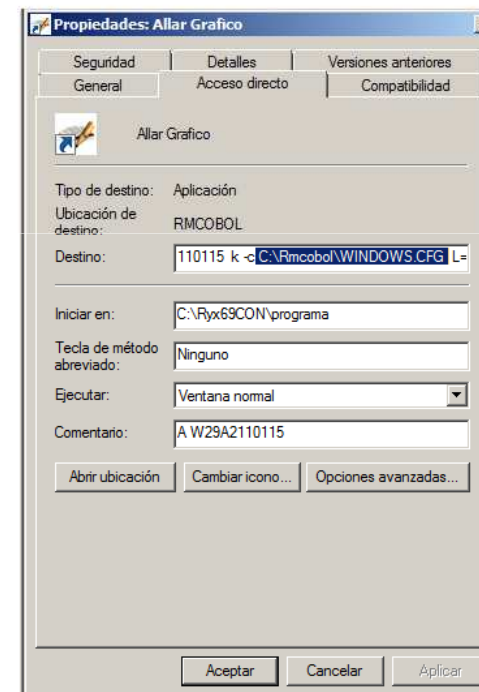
Propiedades: Allar Grafico

Seguridad | Detalles | Versiones anteriores
General | Acceso directo | Compatibilidad

Allar Grafico

Tipo de destino: Aplicación
Ubicación de destino: RMCOBOL
Destino: 110115 k -c C:\Rmcobol\WINDOWS.CFG L=

Iniciar en: C:\Ryx69CON\programa
Tecla de método abreviado: Ninguno
Ejecutar: Ventana normal
Comentario: A W29A2110115

Abrir ubicación | Cambiar icono... | Opciones avanzadas...

Aceptar | Cancelar | Aplicar